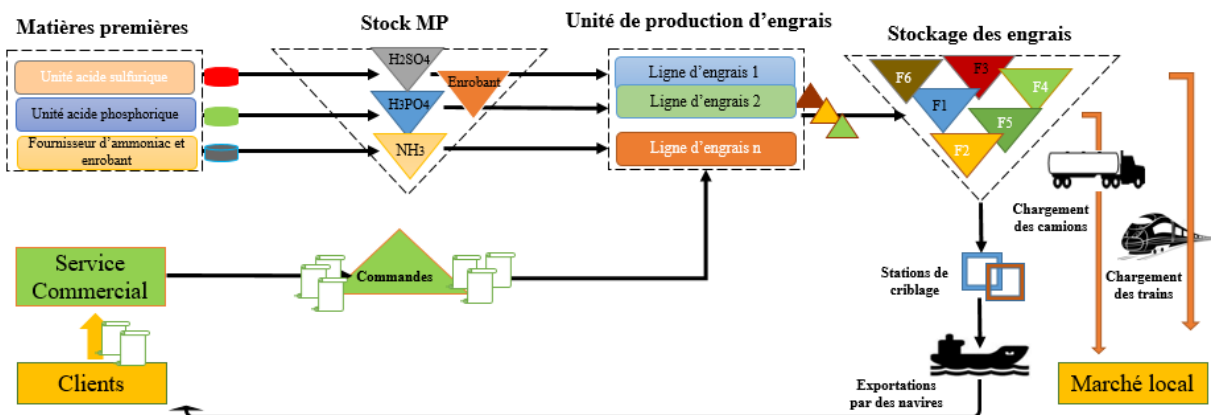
Matières premières

Unité acide sulfurique

Unité acide phosphorique

Fournisseur d'ammoniac et enrobant

Stock MP

$H_2SO_4$

$H_3PO_4$

$NH_3$

Enrobant

Unité de production d'engrais

Ligne d'engrais 1

Ligne d'engrais 2

Ligne d'engrais n

Stockage des engrais

F6

F3

F4

F1

F5

F2

Chargement des camions

Chargement des trains

Stations de criblage

Exportations par des navires

Marché local

Service Commercial

Commandes

Clients